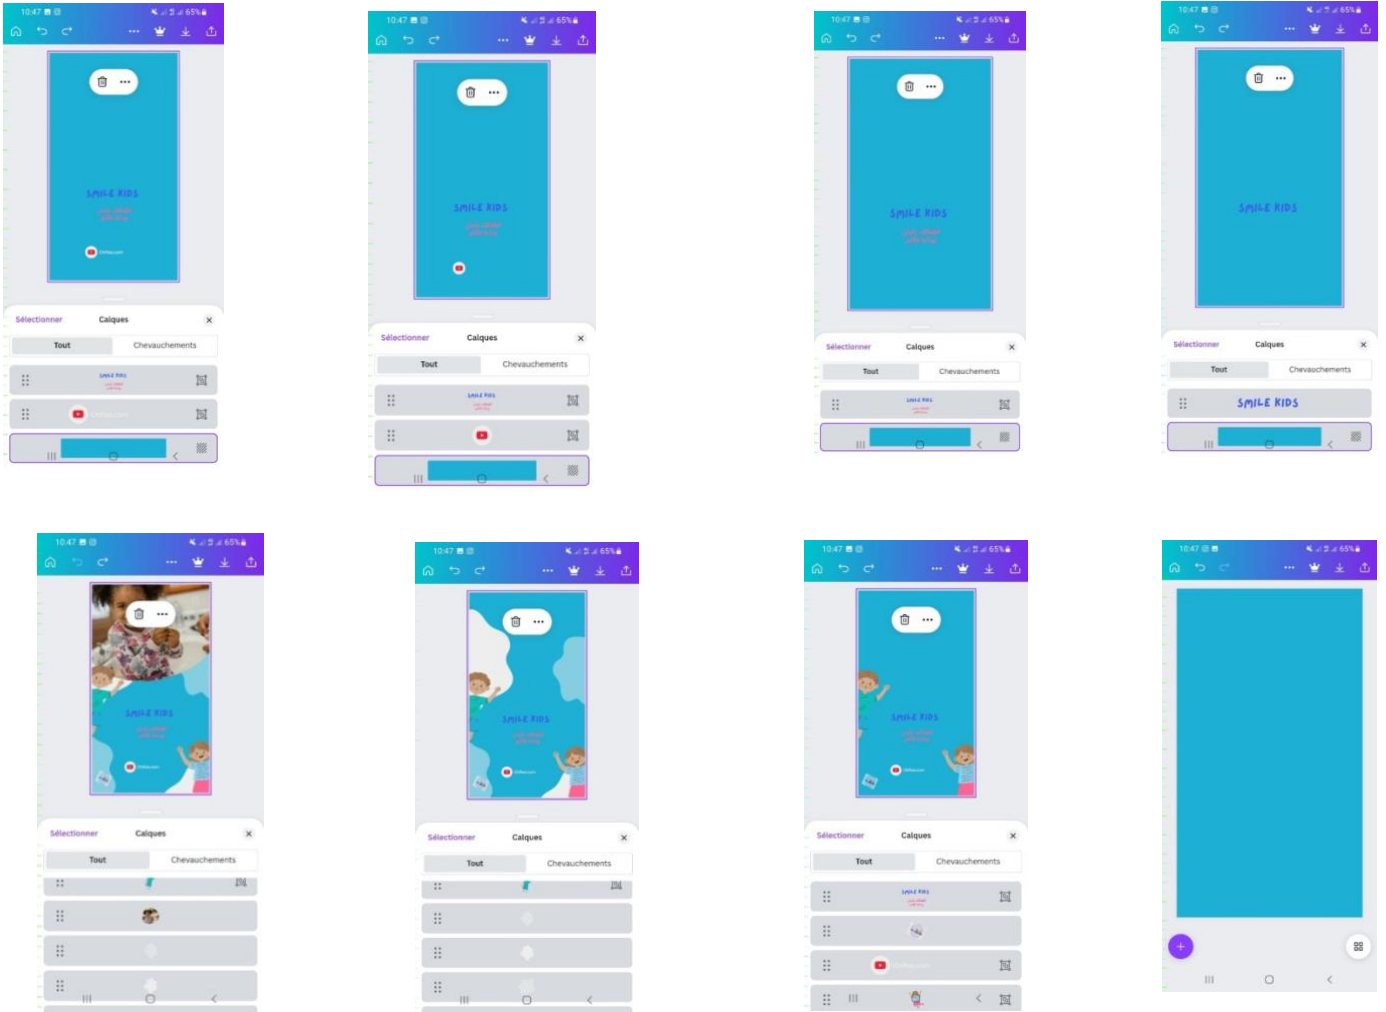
10:47 65%
SMILE KIDS
Sélectionner Calques
Tout Chevauchements
SMILE KIDS

10:47 65%
SMILE KIDS
Sélectionner Calques
Tout Chevauchements
SMILE KIDS

10:47 65%
SMILE KIDS
Sélectionner Calques
Tout Chevauchements
SMILE KIDS

10:47 65%
SMILE KIDS
Sélectionner Calques
Tout Chevauchements
SMILE KIDS

10:47 65%
SMILE KIDS
Sélectionner Calques
Tout Chevauchements

10:47 65%
SMILE KIDS
Sélectionner Calques
Tout Chevauchements

10:47 65%
SMILE KIDS
Sélectionner Calques
Tout Chevauchements
SMILE KIDS

10:47 65%